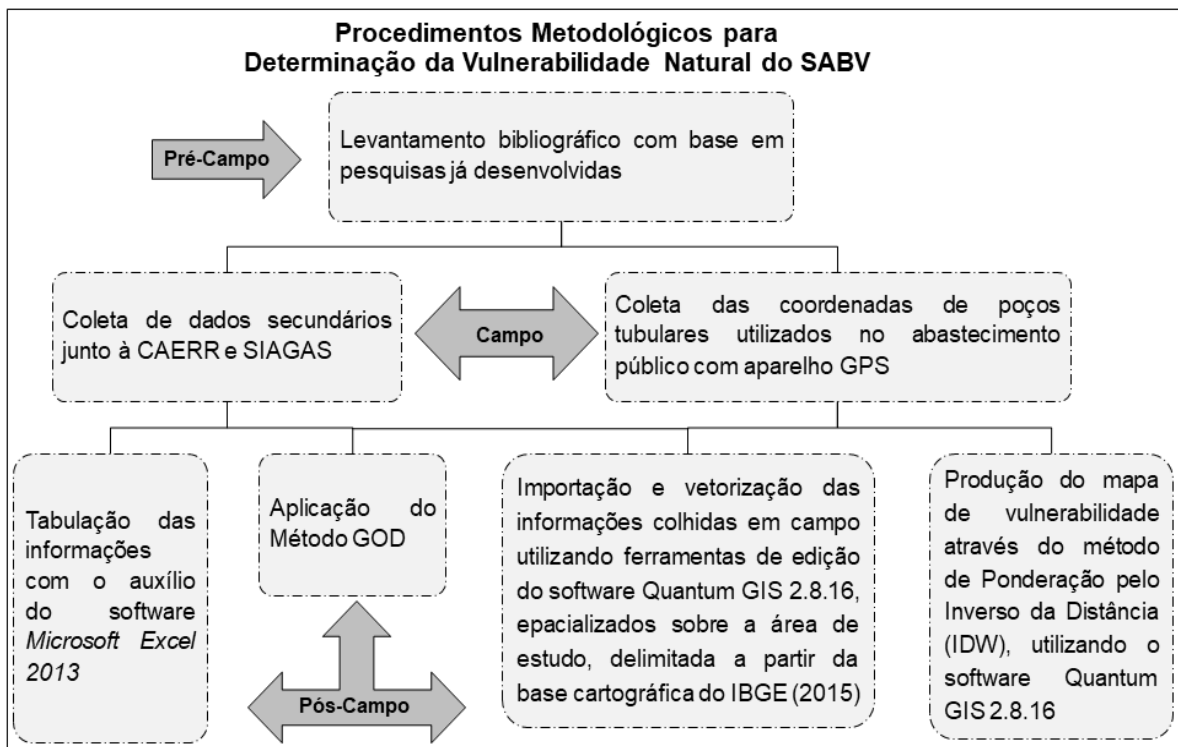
Procedimentos Metodológicos para Determinação da Vulnerabilidade Natural do SABV

Pré-Campo

Levantamento bibliográfico com base em pesquisas já desenvolvidas

Coleta de dados secundários junto à CAERR e SIAGAS

Campo

Coleta das coordenadas de poços tubulares utilizados no abastecimento público com aparelho GPS

Tabulação das informações com o auxílio do software *Microsoft Excel 2013*

Aplicação do Método GOD

Pós-Campo

Importação e vetorização das informações colhidas em campo utilizando ferramentas de edição do software Quantum GIS 2.8.16, epacializados sobre a área de estudo, delimitada a partir da base cartográfica do IBGE (2015)

Produção do mapa de vulnerabilidade através do método de Ponderação pelo Inverso da Distância (IDW), utilizando o software Quantum GIS 2.8.16